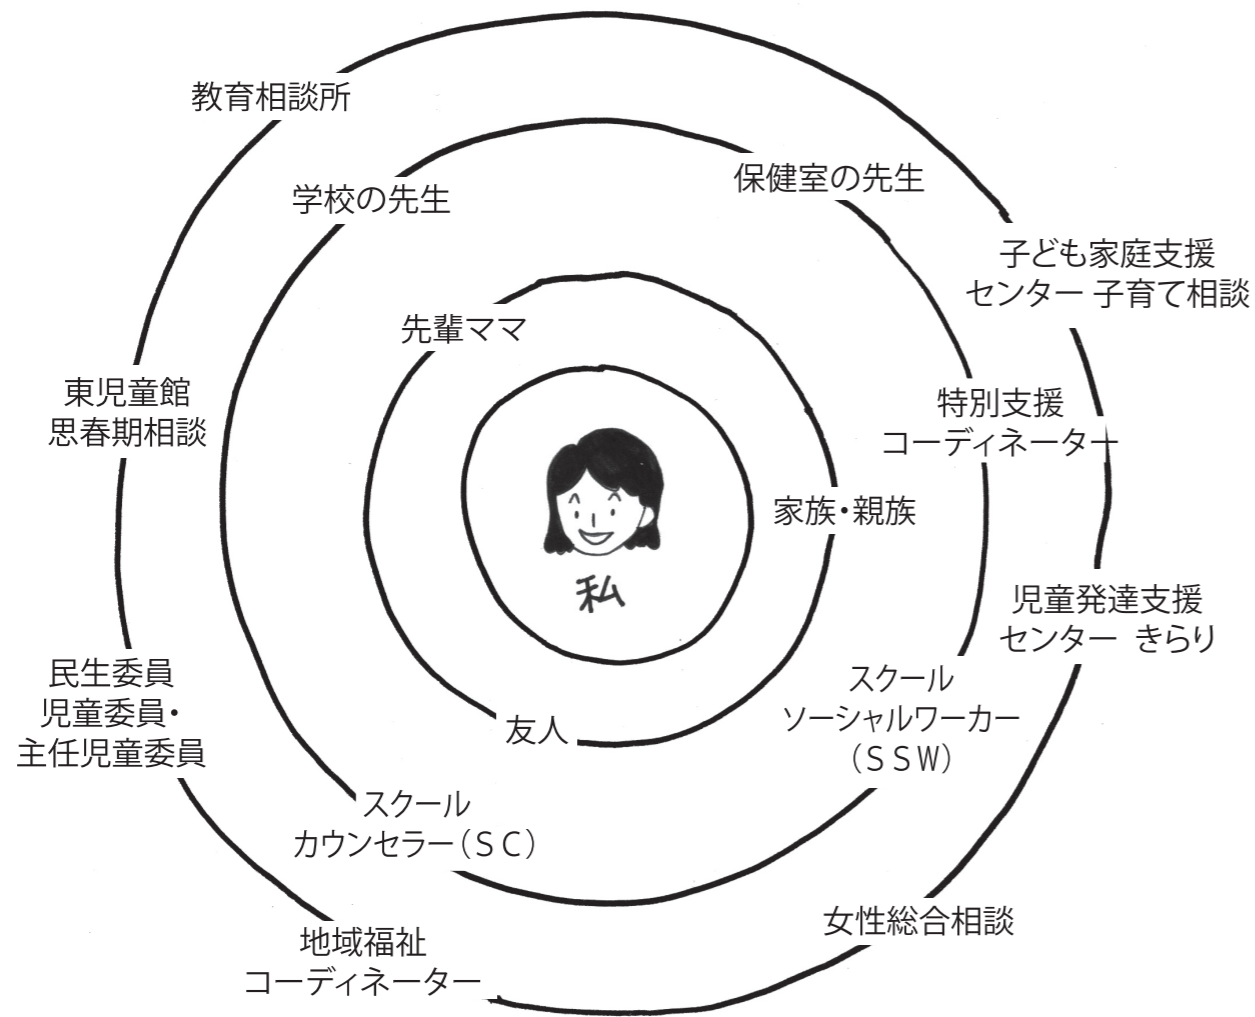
教育相談所

学校の先生

保健室の先生

子ども家庭支援
センター 子育て相談

先輩ママ

東児童館
思春期相談

特別支援
コーディネーター

家族・親族

私

児童発達支援
センター きらり

スクール
ソーシャルワーカー
(SSW)

民生委員
児童委員・
主任児童委員

友人

スクール
カウンセラー(SC)

女性総合相談

地域福祉
コーディネーター